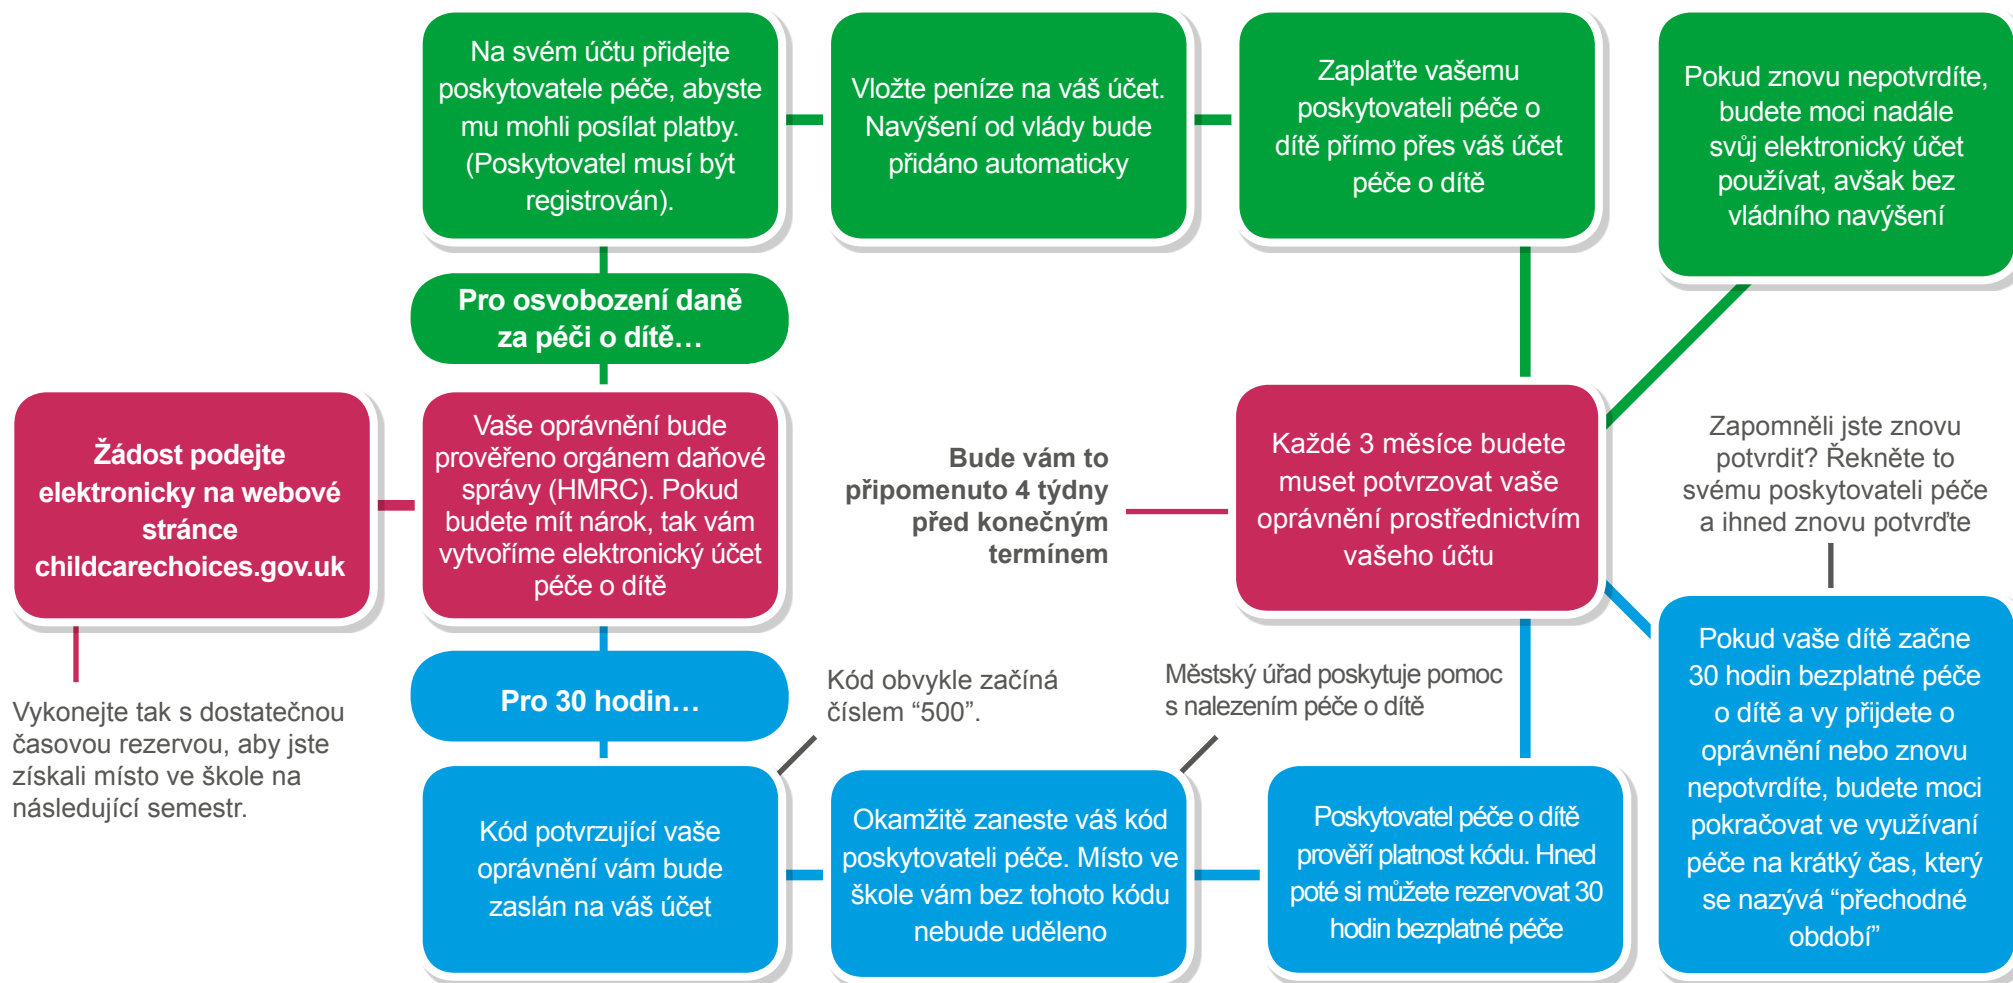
Žádost podejte elektronicky na webové stránce childcarechoices.gov.uk

Vykonejte tak s dostatečnou časovou rezervou, aby jste získali místo ve škole na následující semestr.

Vaše oprávnění bude prověřeno orgánem daňové správy (HMRC). Pokud budete mít nárok, tak vám vytvoříme elektronický účet péče o dítě

Pro osvobození daně za péči o dítě…

Na svém účtu přidejte poskytovatele péče, abyste mu mohli posílat platby. (Poskytovatel musí být registrován).

Vložte peníze na váš účet. Navýšení od vlády bude přidáno automaticky

Zaplaťte vašemu poskytovateli péče o dítě přímo přes váš účet péče o dítě

Pokud znovu nepotvrdíte, budete moci nadále svůj elektronický účet používat, avšak bez vládního navýšení

Každé 3 měsíce budete muset potvrzovat vaše oprávnění prostřednictvím vašeho účtu

Bude vám to připomenuto 4 týdny před konečným termínem

Zapomněli jste znovu potvrdit? Řekněte to svému poskytovateli péče a ihned znovu potvrďte

Pro 30 hodin…

Kód potvrzující vaše oprávnění vám bude zaslán na váš účet

Kód obvykle začíná číslem “500”.

Okamžitě zaneste váš kód poskytovateli péče. Místo ve škole vám bez tohoto kódu nebude uděleno

Městský úřad poskytuje pomoc s nalezením péče o dítě

Poskytovatel péče o dítě prověří platnost kódu. Hned poté si můžete rezervovat 30 hodin bezplatné péče

Pokud vaše dítě začne 30 hodin bezplatné péče o dítě a vy přijdete o oprávnění nebo znovu nepotvrdíte, budete moci pokračovat ve využívaní péče na krátký čas, který se nazývá “přechodné období”